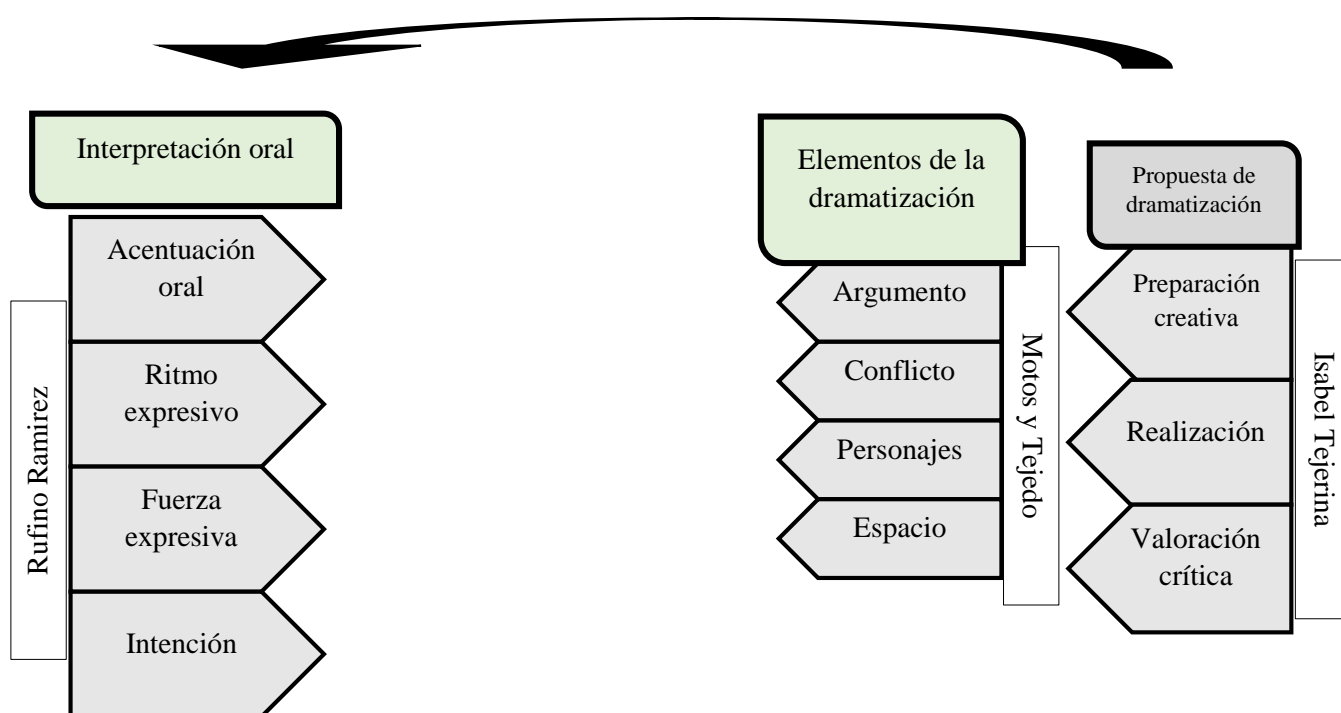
Interpretación oral

Acentuación oral

Ritmo expresivo

Fuerza expresiva

Intención

Rufino Ramirez

Elementos de la dramatización

Argumento

Conflicto

Personajes

Espacio

Motos y Tejedo

Propuesta de dramatización

Preparación creativa

Realización

Valoración crítica

Isabel Tejerina